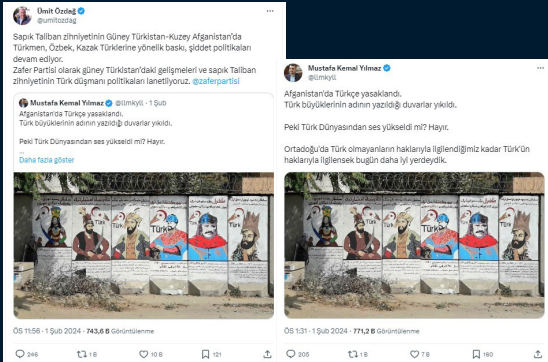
Ümit Özdağ
@umitozdag

Sapık Taliban zihniyetinin Güney Türkistan-Kuzey Afganistan'da Türkmen, Özbek, Kazak Türklerine yönelik baskı, şiddet politikaları devam ediyor.
Zafer Partisi olarak güney Türkistan'daki gelişmeleri ve sapık Taliban zihniyetinin Türk düşmanı politikaları lanetliyoruz. @zaferpartisi

Mustafa Kemal Yılmaz @Ümkyll · 1 Şub
Afganistan'da Türkçe yasaklandı.
Türk büyüklerinin adının yazıldığı duvarlar yıkıldı.

Peki Türk Dünyasından ses yükseldi mi? Hayır.
Daha fazla göster

Türk

ÖS 11:56 · 1 Şub 2024 · 743,6 B Görüntülenme

246 1 B 10 B 121

Mustafa Kemal Yılmaz
@Ümkyll

Afganistan'da Türkçe yasaklandı.
Türk büyüklerinin adının yazıldığı duvarlar yıkıldı.

Peki Türk Dünyasından ses yükseldi mi? Hayır.

Ortadoğu'da Türk olmayanların haklarıyla ilgilendiğimiz kadar Türk'ün haklarıyla ilgilensek bugün daha iyi yerdeydik.

Türk

ÖS 1:31 · 1 Şub 2024 · 771,2 B Görüntülenme

305 1 B 7 B 190